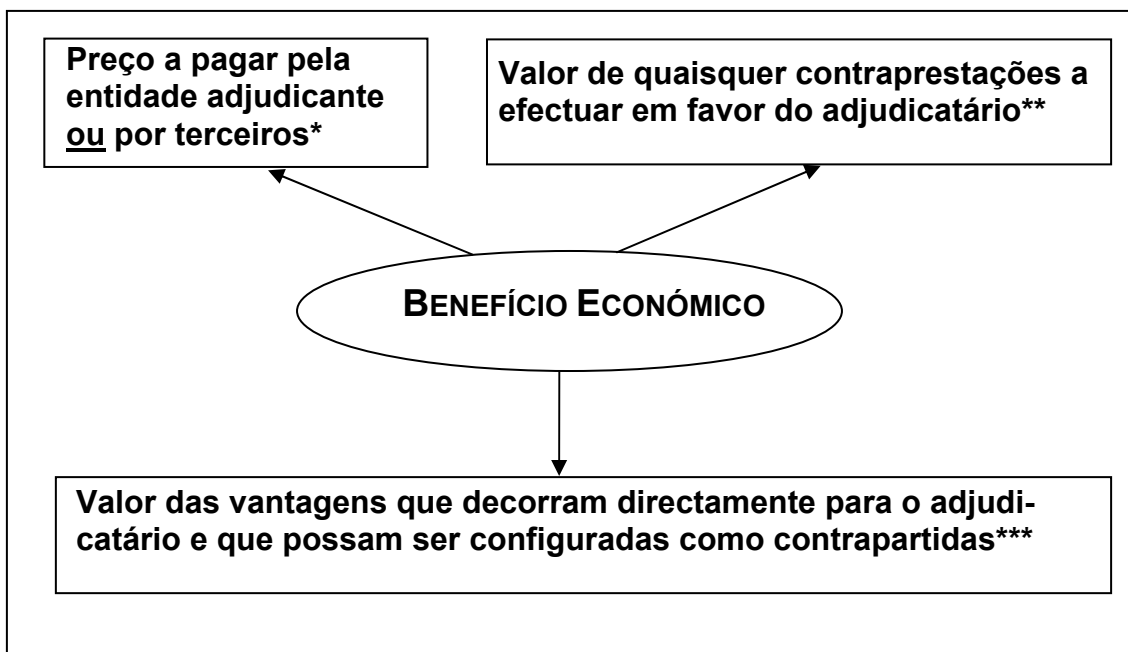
Preço a pagar pela entidade adjudicante ou por terceiros*

Valor de quaisquer contraprestações a efectuar em favor do adjudicatário**

BENEFÍCIO ECONÓMICO

Valor das vantagens que decorram directamente para o adjudicatário e que possam ser configuradas como contrapartidas***